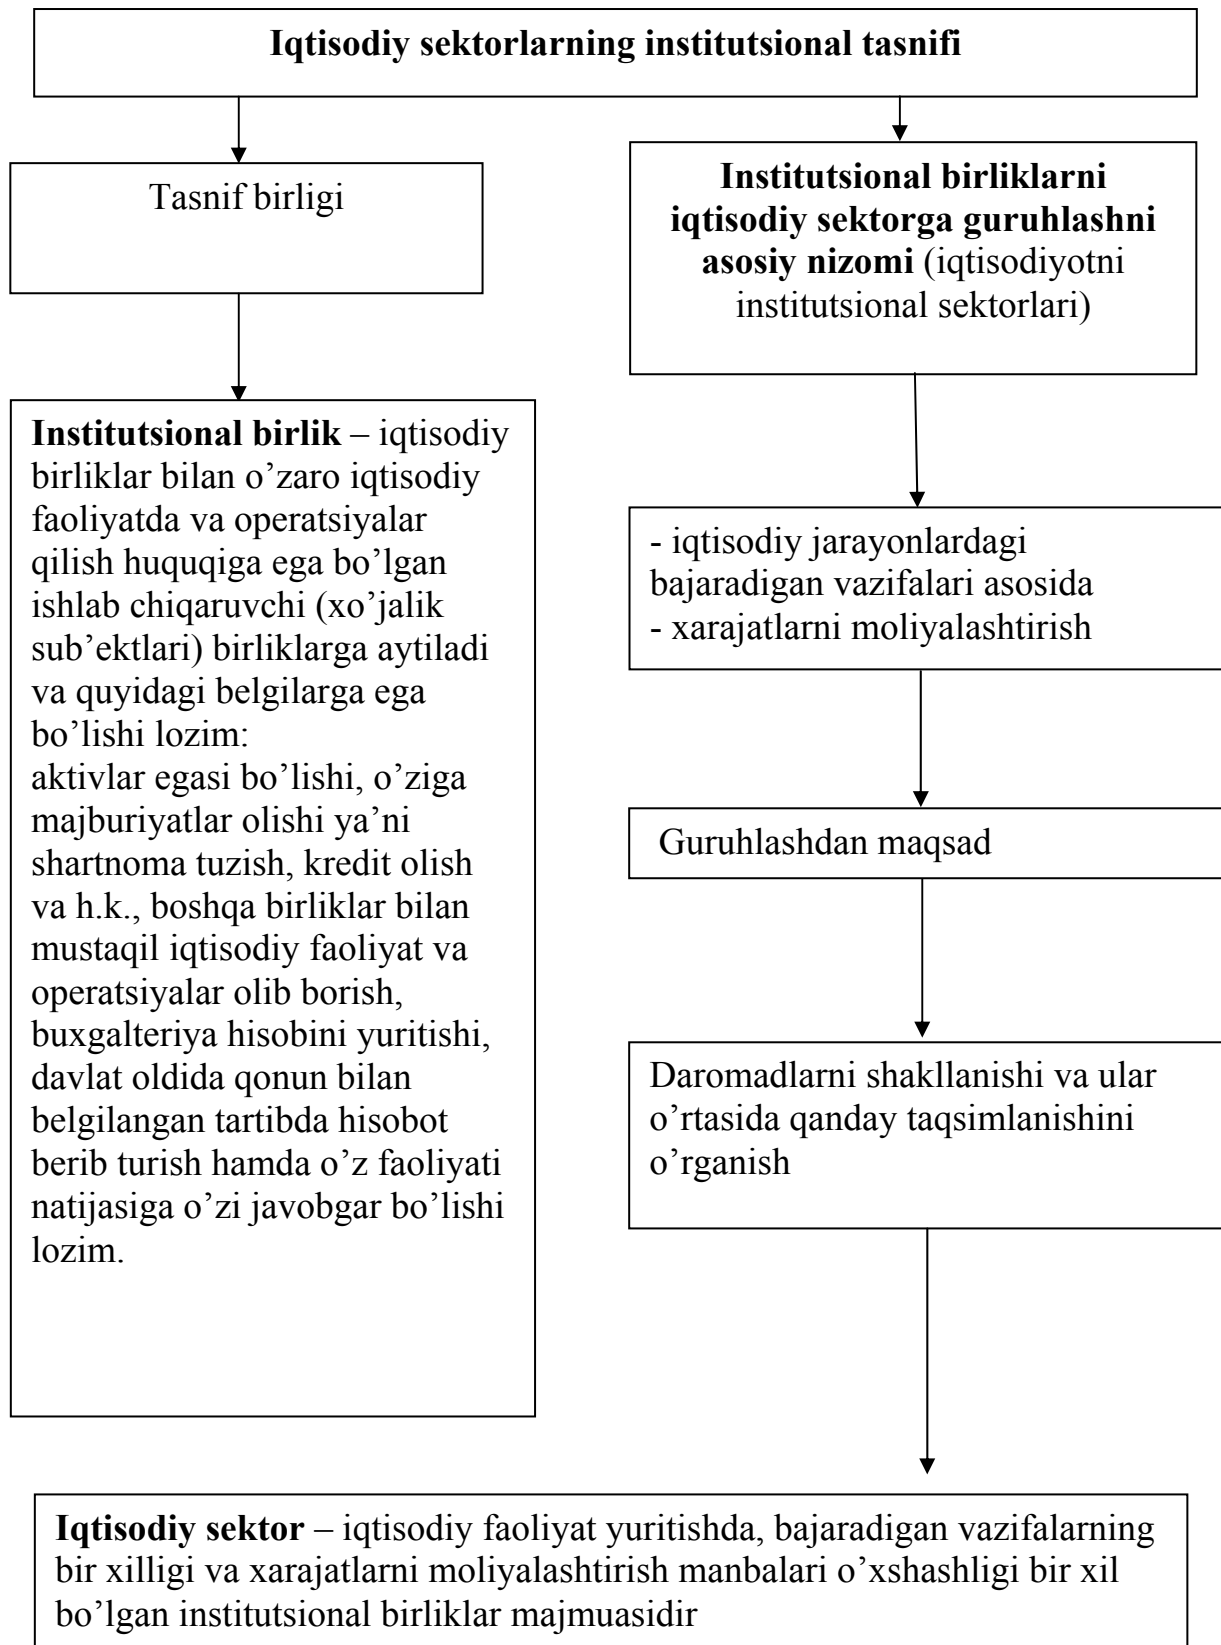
**Iqtisodiy sektorlarning institutsional tasnifi**

Tasnif birligi

**Institutsional birlik** – iqtisodiy birliklar bilan o'zaro iqtisodiy faoliyatda va operatsiyalar qilish huquqiga ega bo'lgan ishlab chiqaruvchi (xo'jalik sub'ektlari) birliklarga aytiladi va quyidagi belgilarga ega bo'lishi lozim:
aktivlar egasi bo'lishi, o'ziga majburiyatlar olishi ya'ni shartnoma tuzish, kredit olish va h.k., boshqa birliklar bilan mustaqil iqtisodiy faoliyat va operatsiyalar olib borish, buxgalteriya hisobini yuritishi, davlat oldida qonun bilan belgilangan tartibda hisobot berib turish hamda o'z faoliyati natijasiga o'zi javobgar bo'lishi lozim.

**Institutsional birliklarni iqtisodiy sektorga guruhlashni asosiy nizomi** (iqtisodiyotni institutsional sektorlari)

- iqtisodiy jarayonlardagi bajaradigan vazifalari asosida
- xarajatlarni moliyalashtirish

Guruhlashdan maqsad

Daromadlarni shakllanishi va ular o'rtasida qanday taqsimlanishini o'rganish

**Iqtisodiy sektor** – iqtisodiy faoliyat yuritishda, bajaradigan vazifalarning bir xilligi va xarajatlarni moliyalashtirish manbalari o'xshashligi bir xil bo'lgan institutsional birliklar majmuasidir